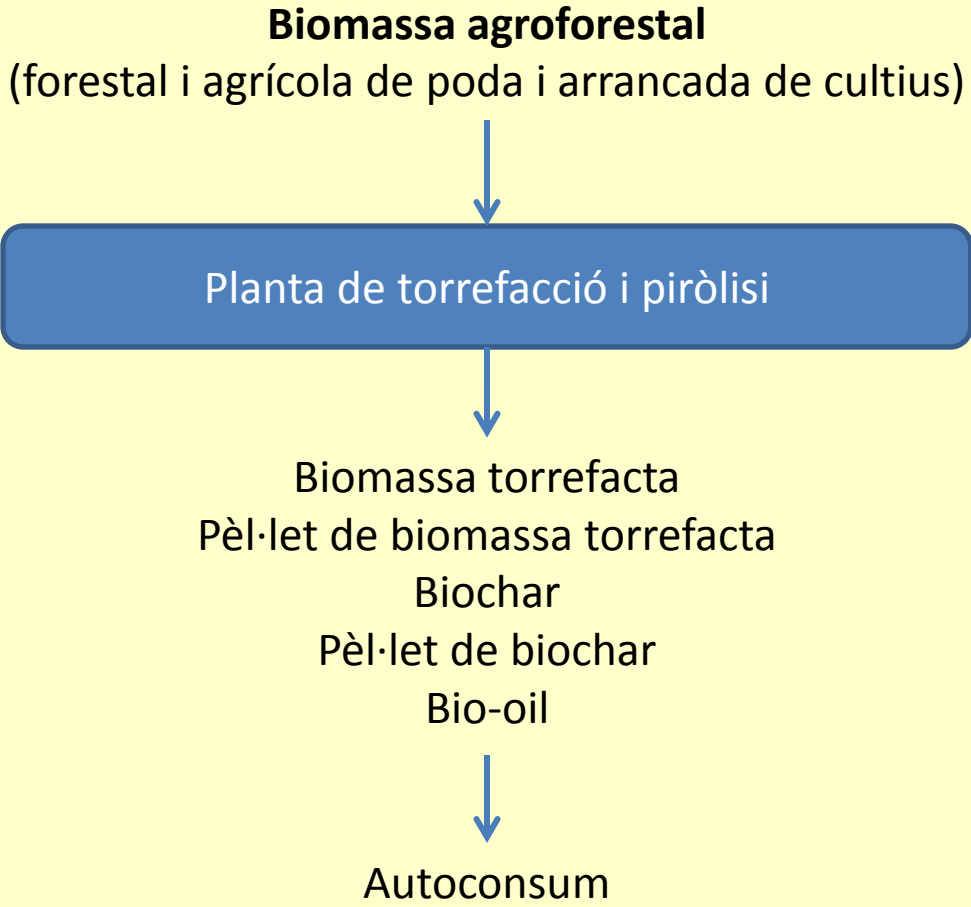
**Biomassa agroforestal**
(forestal i agrícola de poda i arrancada de cultius)

Planta de torrefacció i piròlisi

Biomassa torrefacta
Pèl·let de biomassa torrefacta
Biochar
Pèl·let de biochar
Bio-oil

Autoconsum